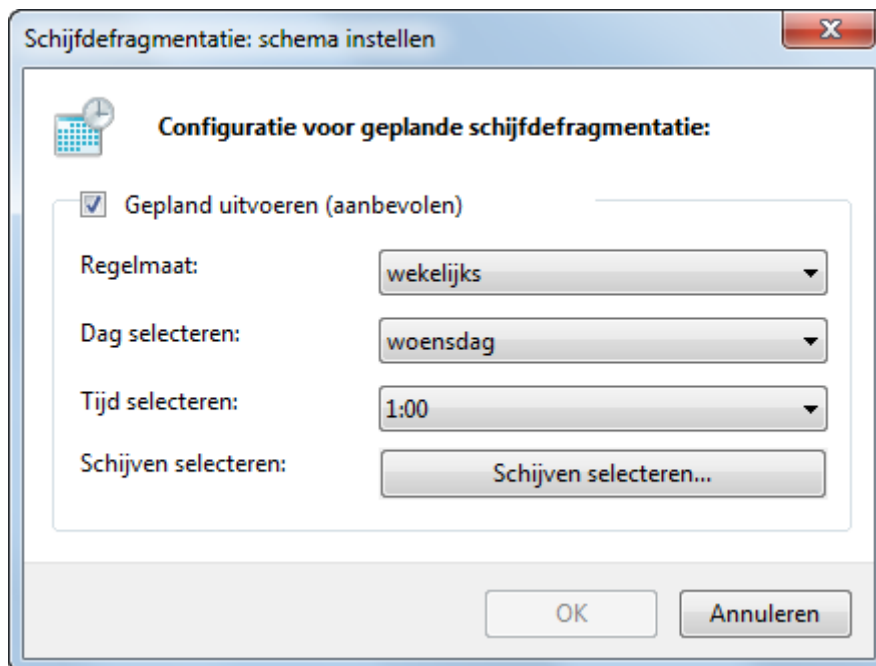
Schijfdefragmentatie: schema instellen

Configuratie voor geplande schijfdefragmentatie:

Gepland uitvoeren (aanbevolen)

Regelmaat: wekelijks

Dag selecteren: woensdag

Tijd selecteren: 1:00

Schijven selecteren: Schijven selecteren...

OK

Annuleren